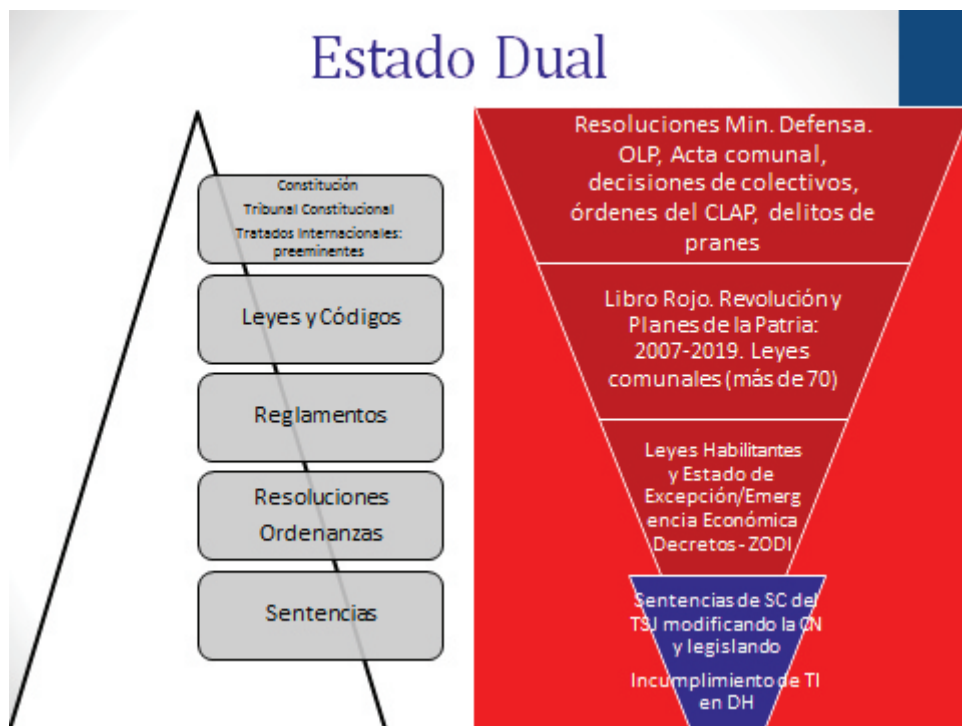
Estado Dual

Constitución
Tribunal Constitucional
Tratados Internacionales: preeminentes

Leyes y Códigos

Reglamentos

Resoluciones Ordenanzas

Sentencias

Resoluciones Min. Defensa. OLP, Acta comunal, decisiones de colectivos, órdenes del CLAP, delitos de pranes

Libro Rojo. Revolución y Planes de la Patria: 2007-2019. Leyes comunales (más de 70)

Leyes Habilitantes y Estado de Excepción/Emergencia Económica Decretos - ZODI

Sentencias de SC del TSJ modificando la CN y legislando

Incumplimiento de TI en DH